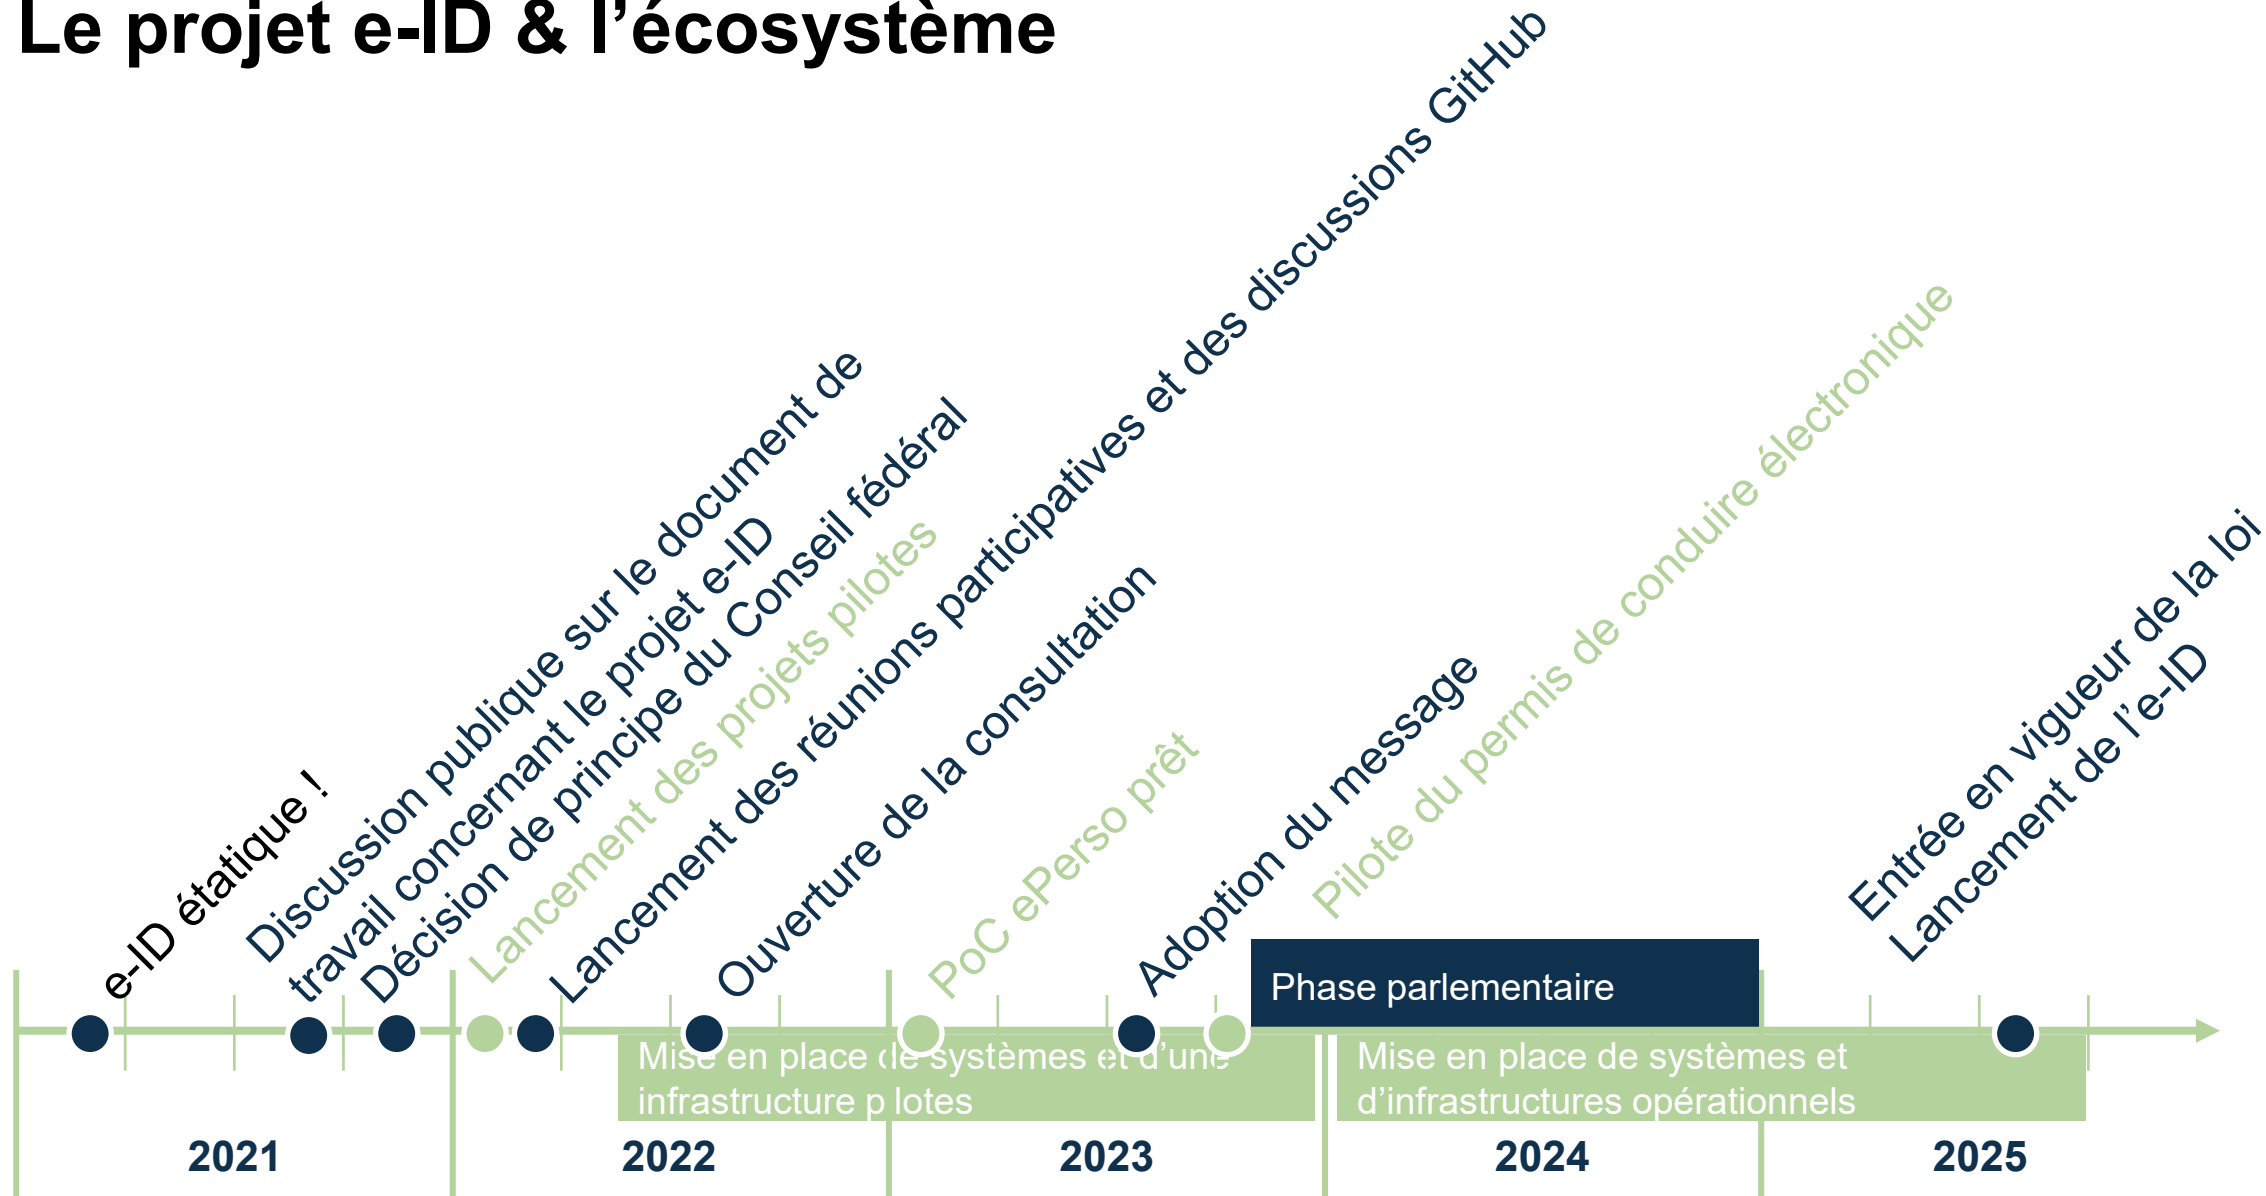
Le projet e-ID & l'écosystème

e-ID étatique !

Discussion publique sur le document de travail concernant le projet e-ID

Décision de principe du Conseil fédéral

Lancement des projets pilotes

Lancement des réunions participatives et des discussions GitHub

Ouverture de la consultation

PoC ePerso prêt

Adoption du message

Pilote du permis de conduire électronique

Entrée en vigueur de la loi

Lancement de l'e-ID

Phase parlementaire

Mise en place de systèmes et d'une infrastructure p lotes

Mise en place de systèmes et d'infrastructures opérationnels

2021

2022

2023

2024

2025